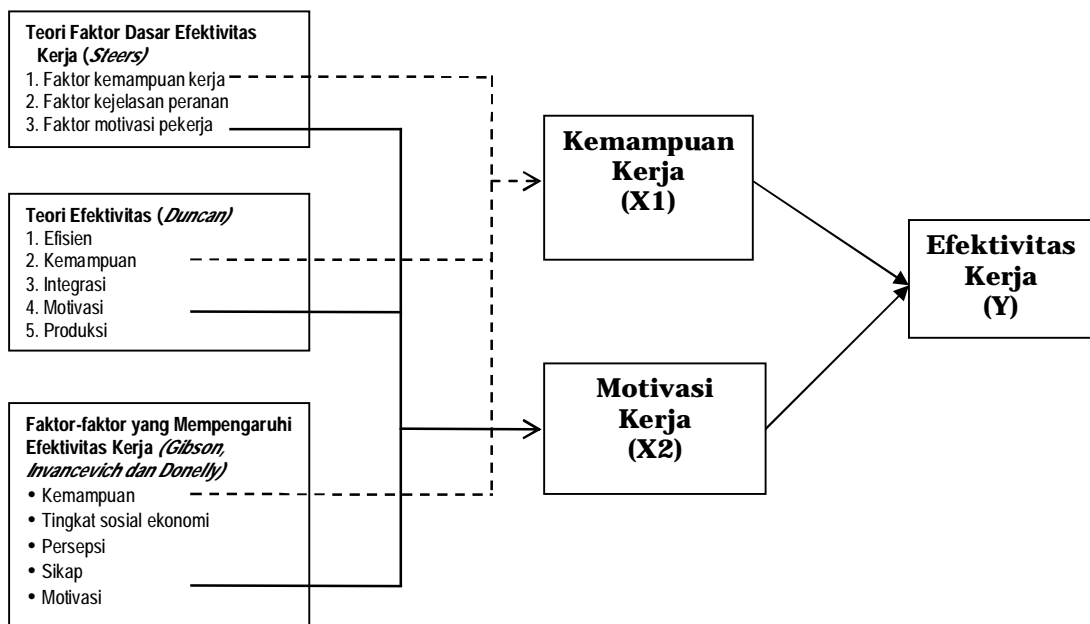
**Teori Faktor Dasar Efektivitas Kerja (*Steers)***
1. Faktor kemampuan kerja
2. Faktor kejelasan peranan
3. Faktor motivasi pekerja

**Teori Efektivitas (*Duncan)***
1. Efisien
2. Kemampuan
3. Integrasi
4. Motivasi
5. Produksi

**Faktor-faktor yang Mempengaruhi Efektivitas Kerja *(Gibson, Invancevich dan Donelly)***
• Kemampuan
• Tingkat sosial ekonomi
• Persepsi
• Sikap
• Motivasi

**Kemampuan Kerja (X1)**

**Motivasi Kerja (X2)**

**Efektivitas Kerja (Y)**